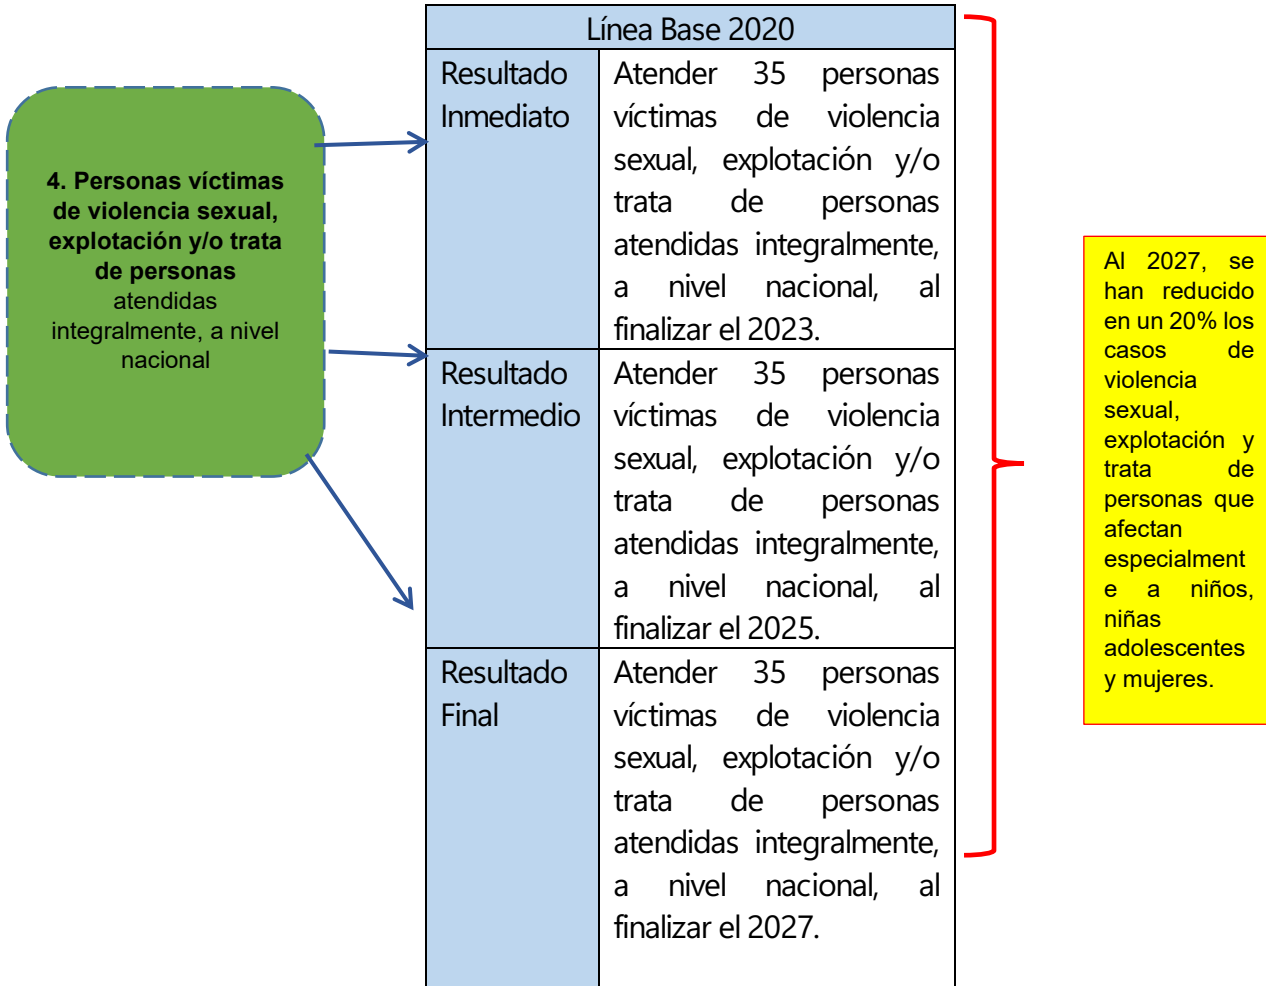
4. Personas víctimas de violencia sexual, explotación y/o trata de personas atendidas integralmente, a nivel nacional

| Línea Base 2020 | |
|---|---|
| Resultado Inmediato | Atender 35 personas víctimas de violencia sexual, explotación y/o trata de personas atendidas integralmente, a nivel nacional, al finalizar el 2023. |
| Resultado Intermedio | Atender 35 personas víctimas de violencia sexual, explotación y/o trata de personas atendidas integralmente, a nivel nacional, al finalizar el 2025. |
| Resultado Final | Atender 35 personas víctimas de violencia sexual, explotación y/o trata de personas atendidas integralmente, a nivel nacional, al finalizar el 2027. |

Al 2027, se han reducido en un 20% los casos de violencia sexual, explotación y trata de personas que afectan especialmente a niños, niñas adolescentes y mujeres.